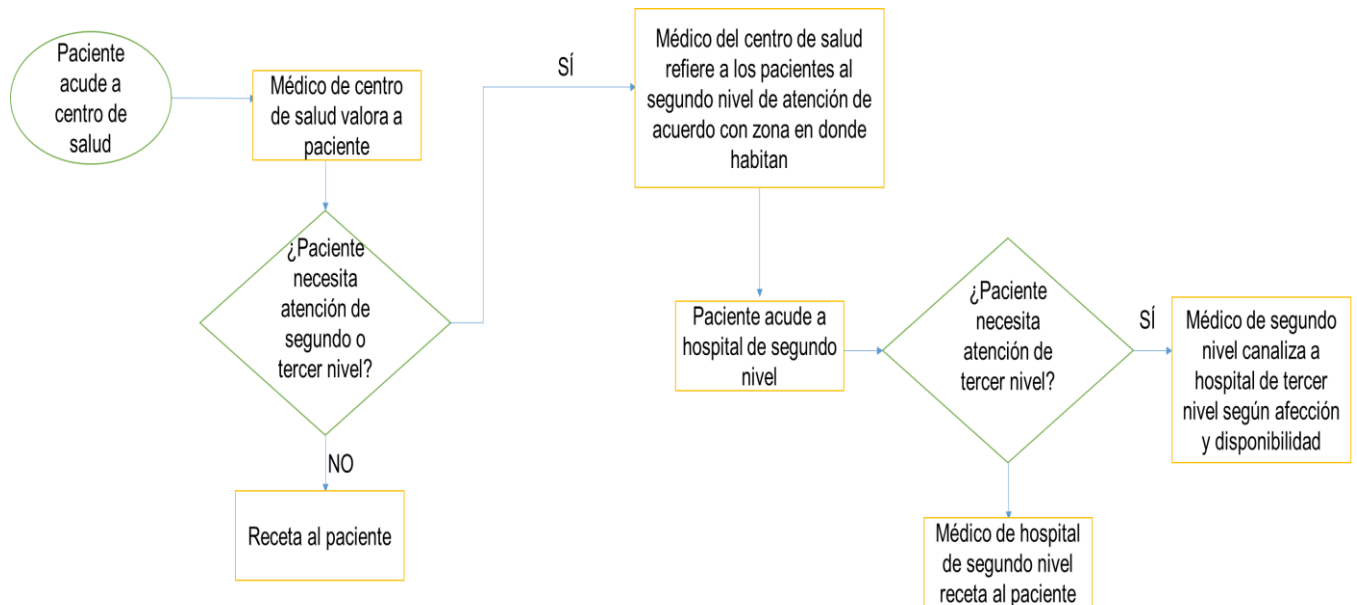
Paciente acude a centro de salud

Médico de centro de salud valora a paciente

¿Paciente necesita atención de segundo o tercer nivel?

NO

Receta al paciente

SÍ

Médico del centro de salud refiere a los pacientes al segundo nivel de atención de acuerdo con zona en donde habitan

Paciente acude a hospital de segundo nivel

¿Paciente necesita atención de tercer nivel?

Médico de hospital de segundo nivel receta al paciente

SÍ

Médico de segundo nivel canaliza a hospital de tercer nivel según afección y disponibilidad